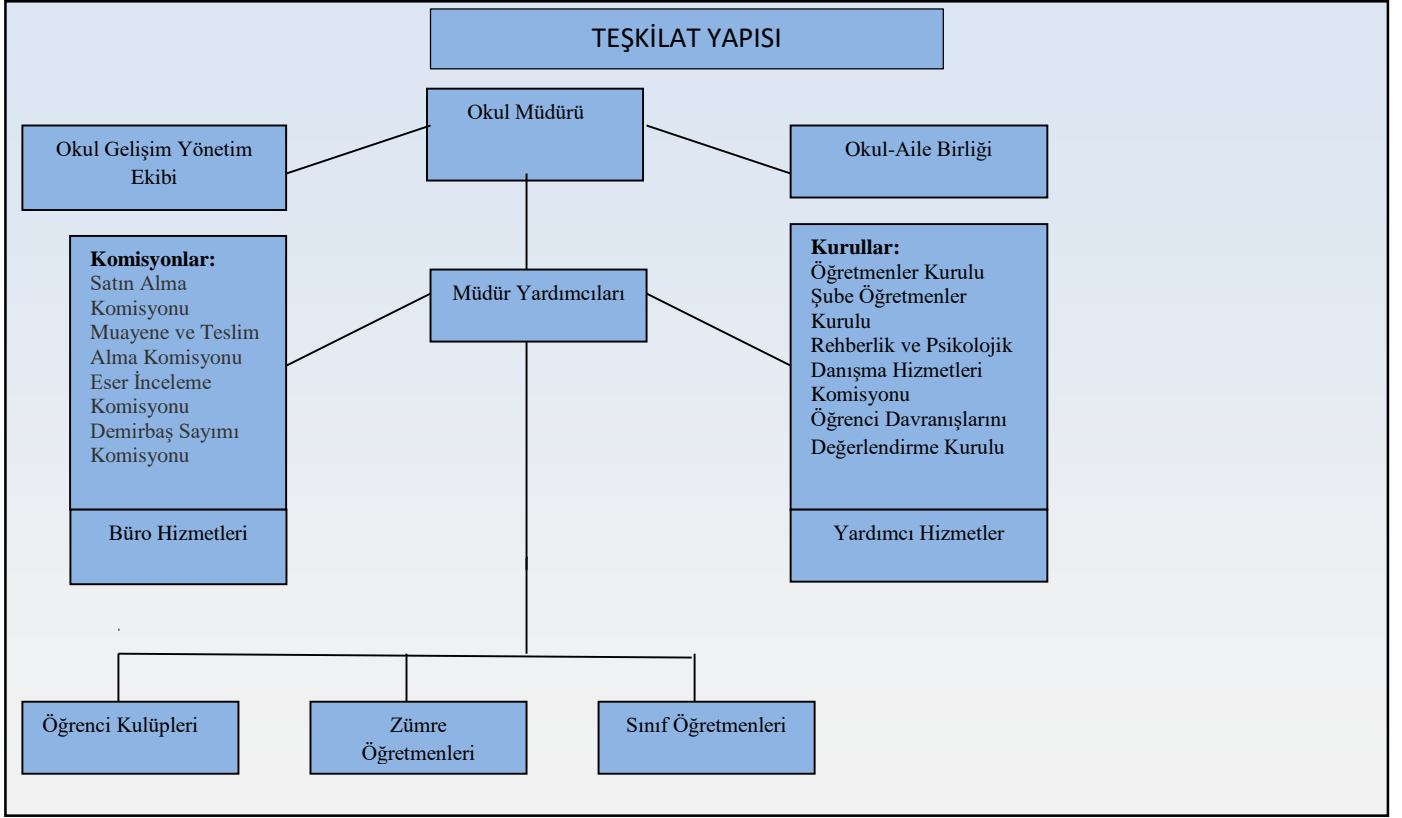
TEŞKİLAT YAPISI

Okul Müdürü

Okul Gelişim Yönetim Ekibi

Okul-Aile Birliği

Komisyonlar:
Satın Alma Komisyonu
Muayene ve Teslim Alma Komisyonu
Eser İnceleme Komisyonu
Demirbaş Sayımı Komisyonu

Büro Hizmetleri

Müdür Yardımcıları

Kurullar:
Öğretmenler Kurulu
Şube Öğretmenler Kurulu
Rehberlik ve Psikolojik Danışma Hizmetleri Komisyonu
Öğrenci Davranışlarını Değerlendirme Kurulu

Yardımcı Hizmetler

Öğrenci Kulüpleri

Zümre Öğretmenleri

Sınıf Öğretmenleri